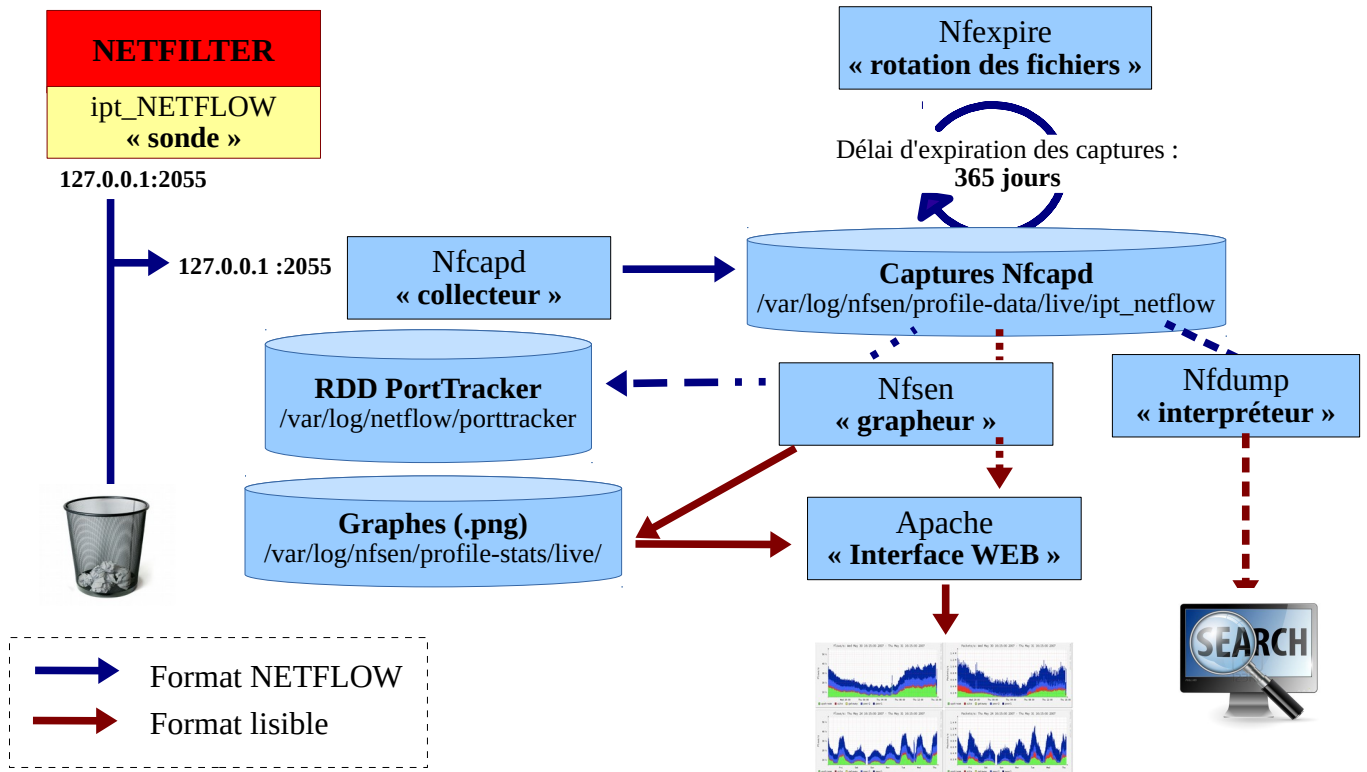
NETFILTER

ipt_NETFLOW
« sonde »

127.0.0.1:2055

127.0.0.1 :2055

Nfcapd
« collecteur »

Nfexpire
« rotation des fichiers »

Délai d'expiration des captures :
365 jours

Captures Nfcapd
/var/log/nfsen/profile-data/live/ipt_netflow

RDD PortTracker
/var/log/netflow/porttracker

Nfsen
« grapheur »

Nfdump
« interpréteur »

Graphes (.png)
/var/log/nfsen/profile-stats/live/

Apache
« Interface WEB »

SEARCH

Format NETFLOW
Format lisible